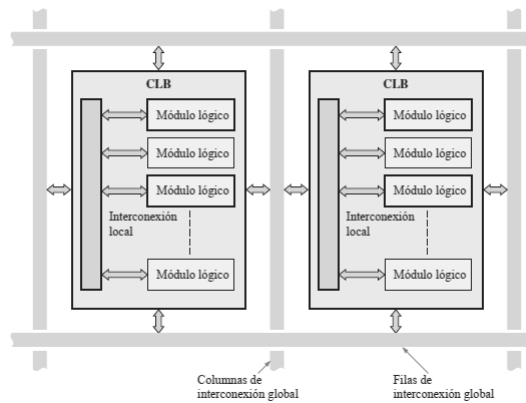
CLB

Módulo lógico

Módulo lógico

Módulo lógico

Interconexión local

Módulo lógico

CLB

Módulo lógico

Módulo lógico

Módulo lógico

Interconexión local

Módulo lógico

Columnas de interconexión global

Filas de interconexión global